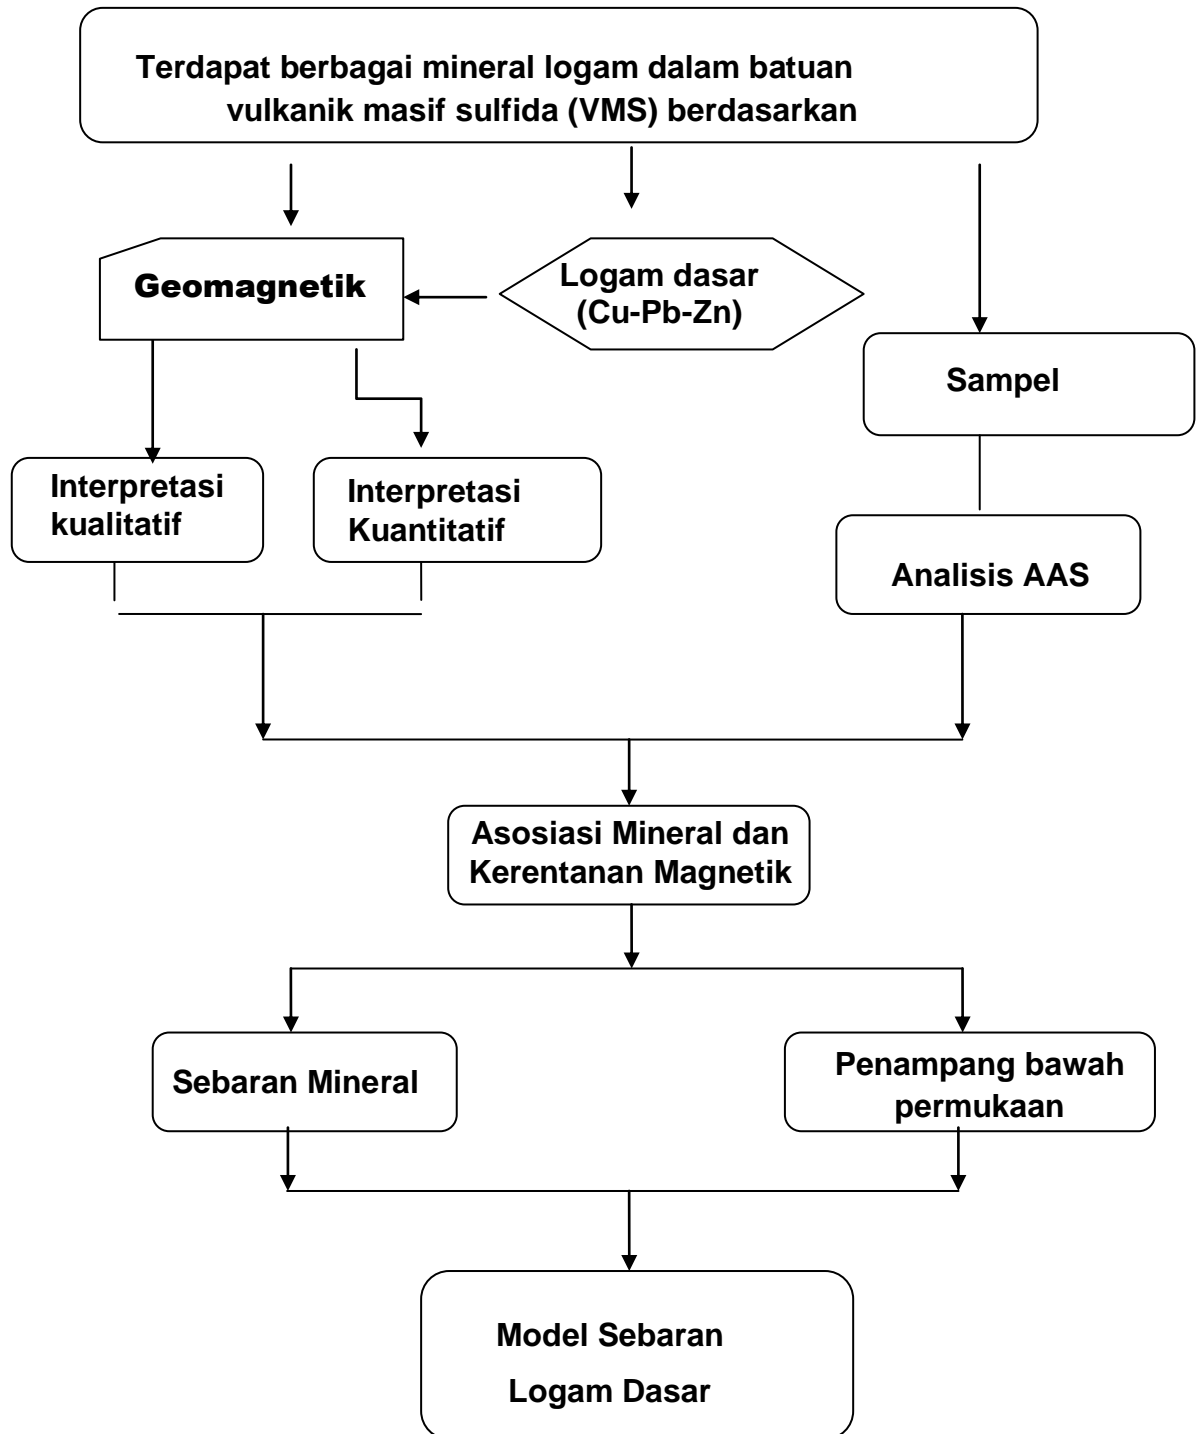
Terdapat berbagai mineral logam dalam batuan vulkanik masif sulfida (VMS) berdasarkan

Geomagnetik

Logam dasar (Cu-Pb-Zn)

Sampel

Interpretasi kualitatif

Interpretasi Kuantitatif

Analisis AAS

Asosiasi Mineral dan Kerentanan Magnetik

Sebaran Mineral

Penampang bawah permukaan

Model Sebaran Logam Dasar